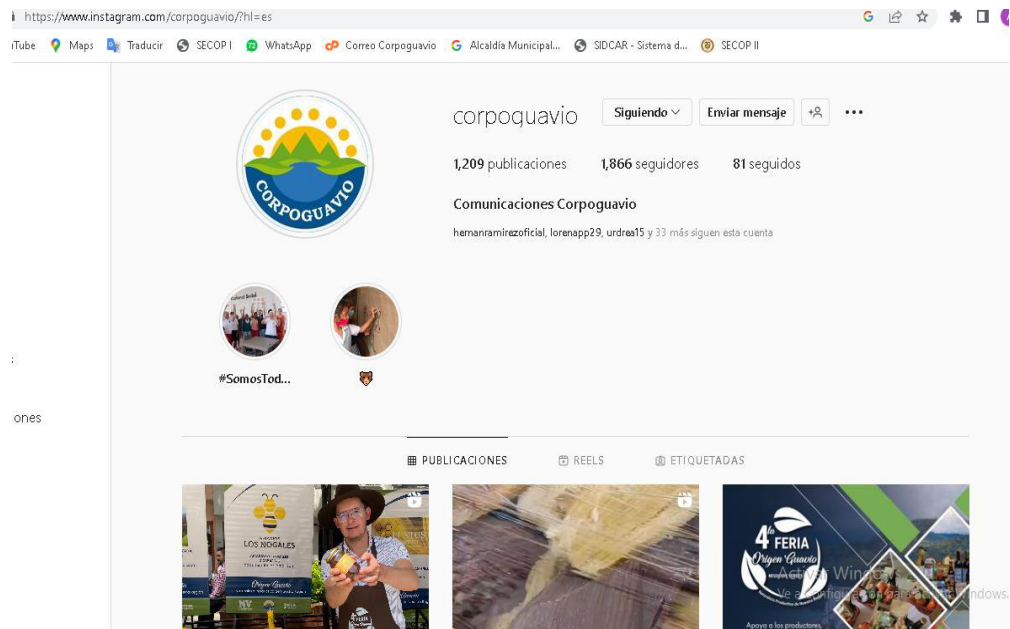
https://www.instagram.com/corpoguavio/?hl=es

iTube Maps Traducir SECOP I WhatsApp Correo Corpoguavio Alcaldía Municipal... SIDCAR - Sistema d... SECOP II

CORPOGUAVIO

corpoguavio Siguiendo Enviar mensaje

1,209 publicaciones 1,866 seguidores 81 seguidos

Comunicaciones Corpoguavio

hernanramirezoficial, lorenapp29, urdrea15 y 33 más siguen esta cuenta

#SomosTod...

ones

PUBLICACIONES REELS ETIQUETADAS

LOS NOGALES

Origen Guavio

4ª FERIA Origen Guavio

Apoya a los productores.

Activar Windows
Ve a configuración para activar Windows.